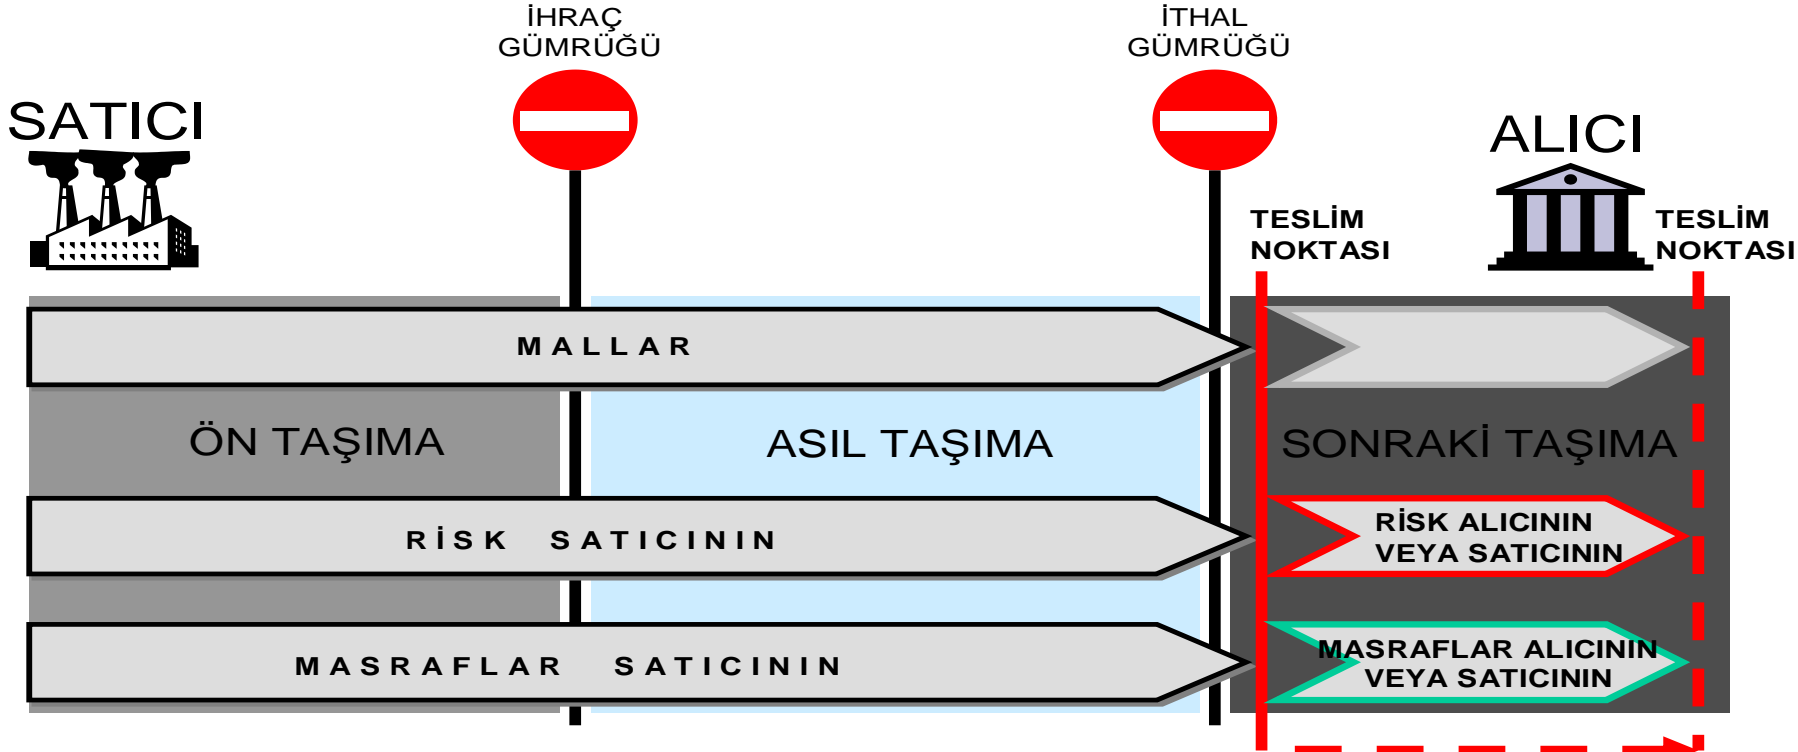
İHRAÇ GÜMRÜĞÜ

İTHAL GÜMRÜĞÜ

SATICI

ALICI

TESLİM NOKTASI

TESLİM NOKTASI

MALLAR

ÖN TAŞIMA

ASIL TAŞIMA

SONRAKİ TAŞIMA

RİSK SATICININ

RİSK ALICININ VEYA SATICININ

MASRAFLAR SATICININ

MASRAFLAR ALICININ VEYA SATICININ